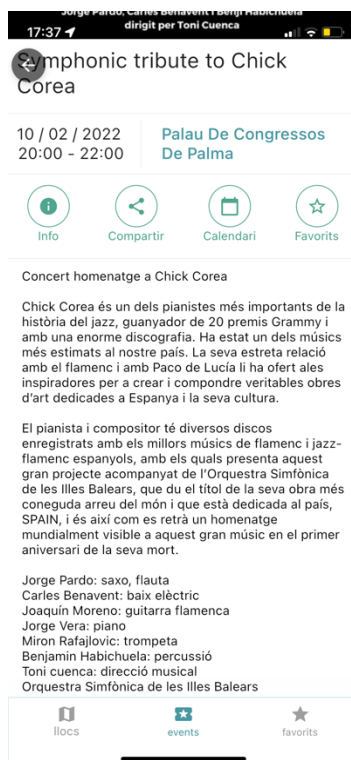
Jorge Pardo, Carles Benavent i Benji Habichuela dirigit per Toni Cuenca
17:37

Symphonic tribute to Chick Corea

10 / 02 / 2022
20:00 - 22:00

Palau De Congressos De Palma

Info
Compartir
Calendari
Favorits

Concert homenatge a Chick Corea

Chick Corea és un dels pianistes més importants de la història del jazz, guanyador de 20 premis Grammy i amb una enorme discografia. Ha estat un dels músics més estimats al nostre país. La seva estreta relació amb el flamenc i amb Paco de Lucía li ha ofert ales inspiradores per a crear i compondre veritables obres d'art dedicades a Espanya i la seva cultura.

El pianista i compositor té diversos discos enregistrats amb els millors músics de flamenc i jazz-flamenc espanyols, amb els quals presenta aquest gran projecte acompanyat de l'Orquestra Simfònica de les Illes Balears, que du el títol de la seva obra més coneguda arreu del món i que està dedicada al país, SPAIN, i és així com es retrà un homenatge mundialment visible a aquest gran músic en el primer aniversari de la seva mort.

Jorge Pardo: saxo, flauta
Carles Benavent: baix elèctric
Joaquín Moreno: guitarra flamenca
Jorge Vera: piano
Miron Rafajlovic: trompeta
Benjamin Habichuela: percussió
Toni cuenca: direcció musical
Orquestra Simfònica de les Illes Balears

llocs
events
favorits